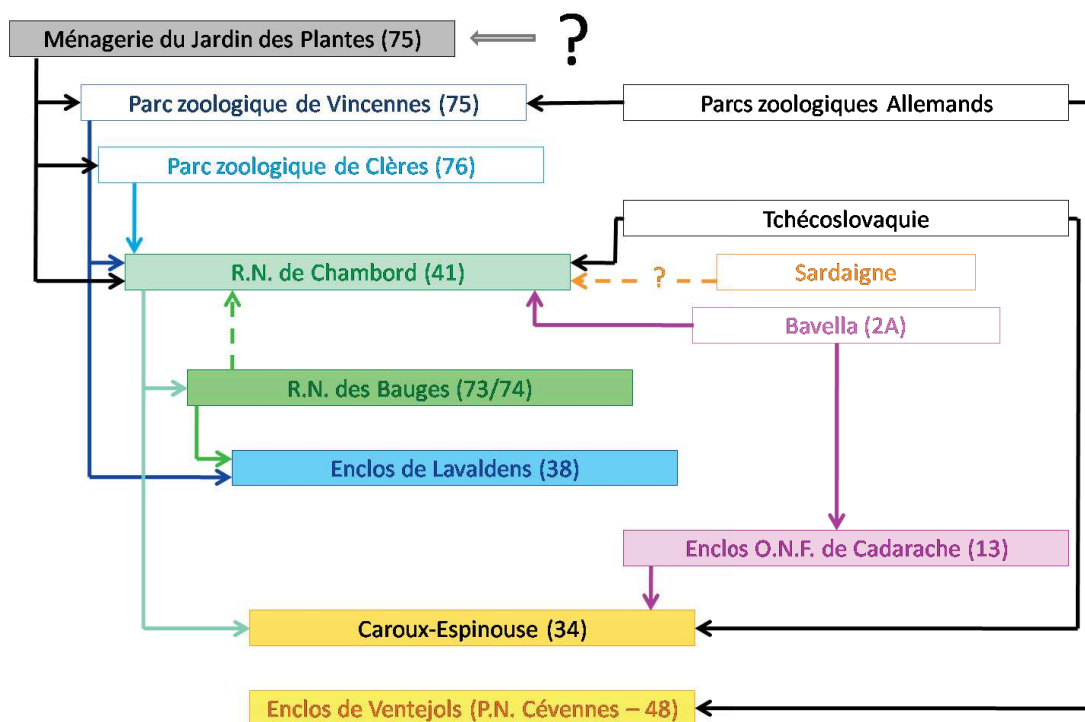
Ménagerie du Jardin des Plantes (75)

?

Parc zoologique de Vincennes (75)

Parcs zoologiques Allemands

Parc zoologique de Clères (76)

Tchécoslovaquie

R.N. de Chambord (41)

?

Sardaigne

Bavella (2A)

R.N. des Bauges (73/74)

Enclos de Lavaldens (38)

Enclos O.N.F. de Cadarache (13)

Caroux-Espinouse (34)

Enclos de Ventejols (P.N. Cévennes – 48)